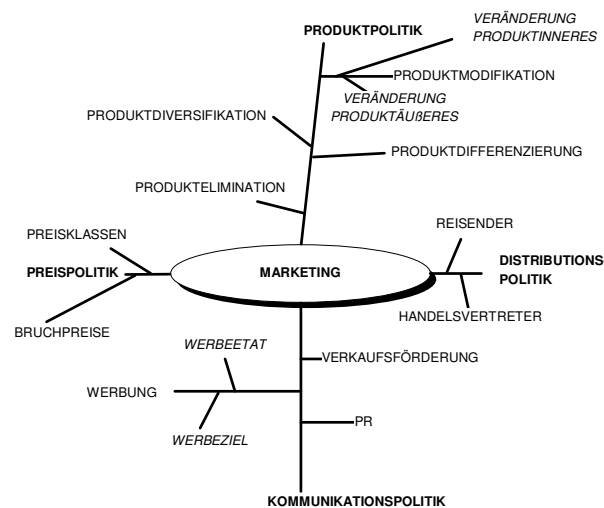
PRODUKTPOLITIK

*VERÄNDERUNG PRODUKTINNERES*

PRODUKTMODIFIKATION

*VERÄNDERUNG PRODUKTÄUßERES*

PRODUKTDIVERSIFIKATION

PRODUKTDIFFERENZIERUNG

PRODUKTELIMINATION

PREISKLASSEN

PREISPOLITIK

BRUCHPREISE

MARKETING

REISENDER

DISTRIBUTIONS POLITIK

HANDELSVERTRETER

*WERBEETAT*

VERKAUFSFÖRDERUNG

WERBUNG

*WERBEZIEL*

PR

KOMMUNIKATIONSPOLITIK